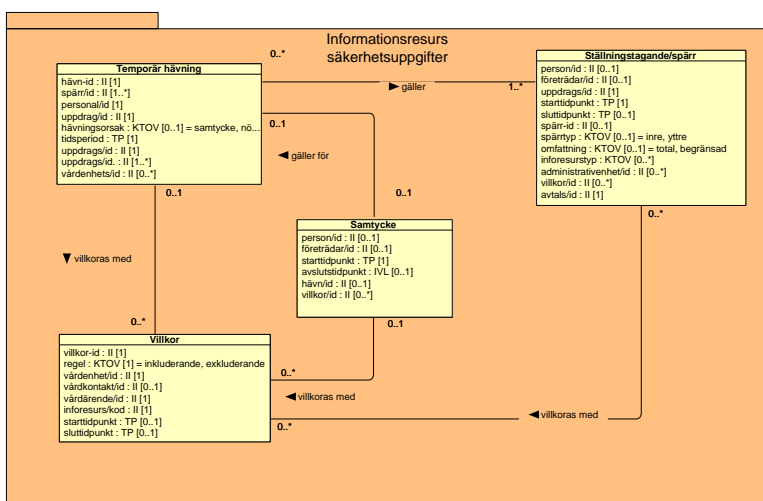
Informationsresurs
säkerhetsuppgifter

Temporär hävning
hävn-id : II [1]
spärr/id : II [1..*]
personal/id [1]
uppdrag/id : II [1]
hävningsorsak : KTOV [0..1] = samtycke, nö...
tidsperiod : TP [1]
uppdrags/id : II [1]
uppdrags/id. : II [1..*]
vårdenhets/id : II [0..*]

Ställningstagande/spärr
person/id : II [0..1]
företrädar/id : II [0..1]
uppdrags/id : II [1]
starttidpunkt : TP [1]
sluttidpunkt : TP [0..1]
spärr-id : II [0..1]
spärrtyp : KTOV [0..1] = inre, yttre
omfattning : KTOV [0..1] = total, begränsad
inforesurstyp : KTOV [0..*]
administrativenhet/id : II [0..*]
villkor/id : II [0..*]
avtals/id : II [1]

Samtycke
person/id : II [0..1]
företrädar/id : II [0..1]
starttidpunkt : TP [1]
avslutstidpunkt : IVL [0..1]
hävn/id : II [0..1]
villkor/id : II [0..*]

Villkor
villkor-id : II [1]
regel : KTOV [1] = inkluderande, exkluderande
vårdenhet/id : II [1]
vårdkontakt/id : II [0..1]
vårdärende/id : II [1]
inforesurs/kod : II [1]
starttidpunkt : TP [0..1]
sluttidpunkt : TP [0..1]

0..*
gäller
1..*
0..1
gäller för
0..1
0..1
villkoras med
0..*
0..1
0..*
0..*
villkoras med
villkoras med
0..*